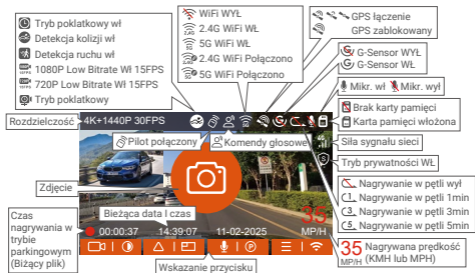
Tryb poklatkowy wł
Detekcja kolizji wł
Detekcja ruchu wł
1080P Low Bitrate Wł 15FPS
720P Low Bitrate Wł 15FPS
Tryb poklatkowy

WiFi WYŁ
2.4G WiFi WŁ
5G WiFi WŁ
2.4G WiFi Połączono
5G WiFi Połączono

GPS łączenie
GPS zablokowany

G-Sensor WYŁ
G-Sensor WŁ

Mikr. wł
Mikr. wył

Brak karty pamięci
Karta pamięci włożona

Rozdzielczość
4K+1440P 30FPS

Pilot połączony
Komendy głosowe

Siła sygnału sieci

Tryb prywatności WŁ

Zdjęcie

Nagrywanie w pętli wył
Nagrywanie w pętli 1min
Nagrywanie w pętli 3min
Nagrywanie w pętli 5min

Bieżąca data i czas

Czas nagrywania w trybie parkingowym (Bieżący plik)

00:00:37
14:39:07
11-02-2025
35
MP/H

35
MP/H
Nagrywana prędkość (KMH lub MPH)

Wskazanie przycisku